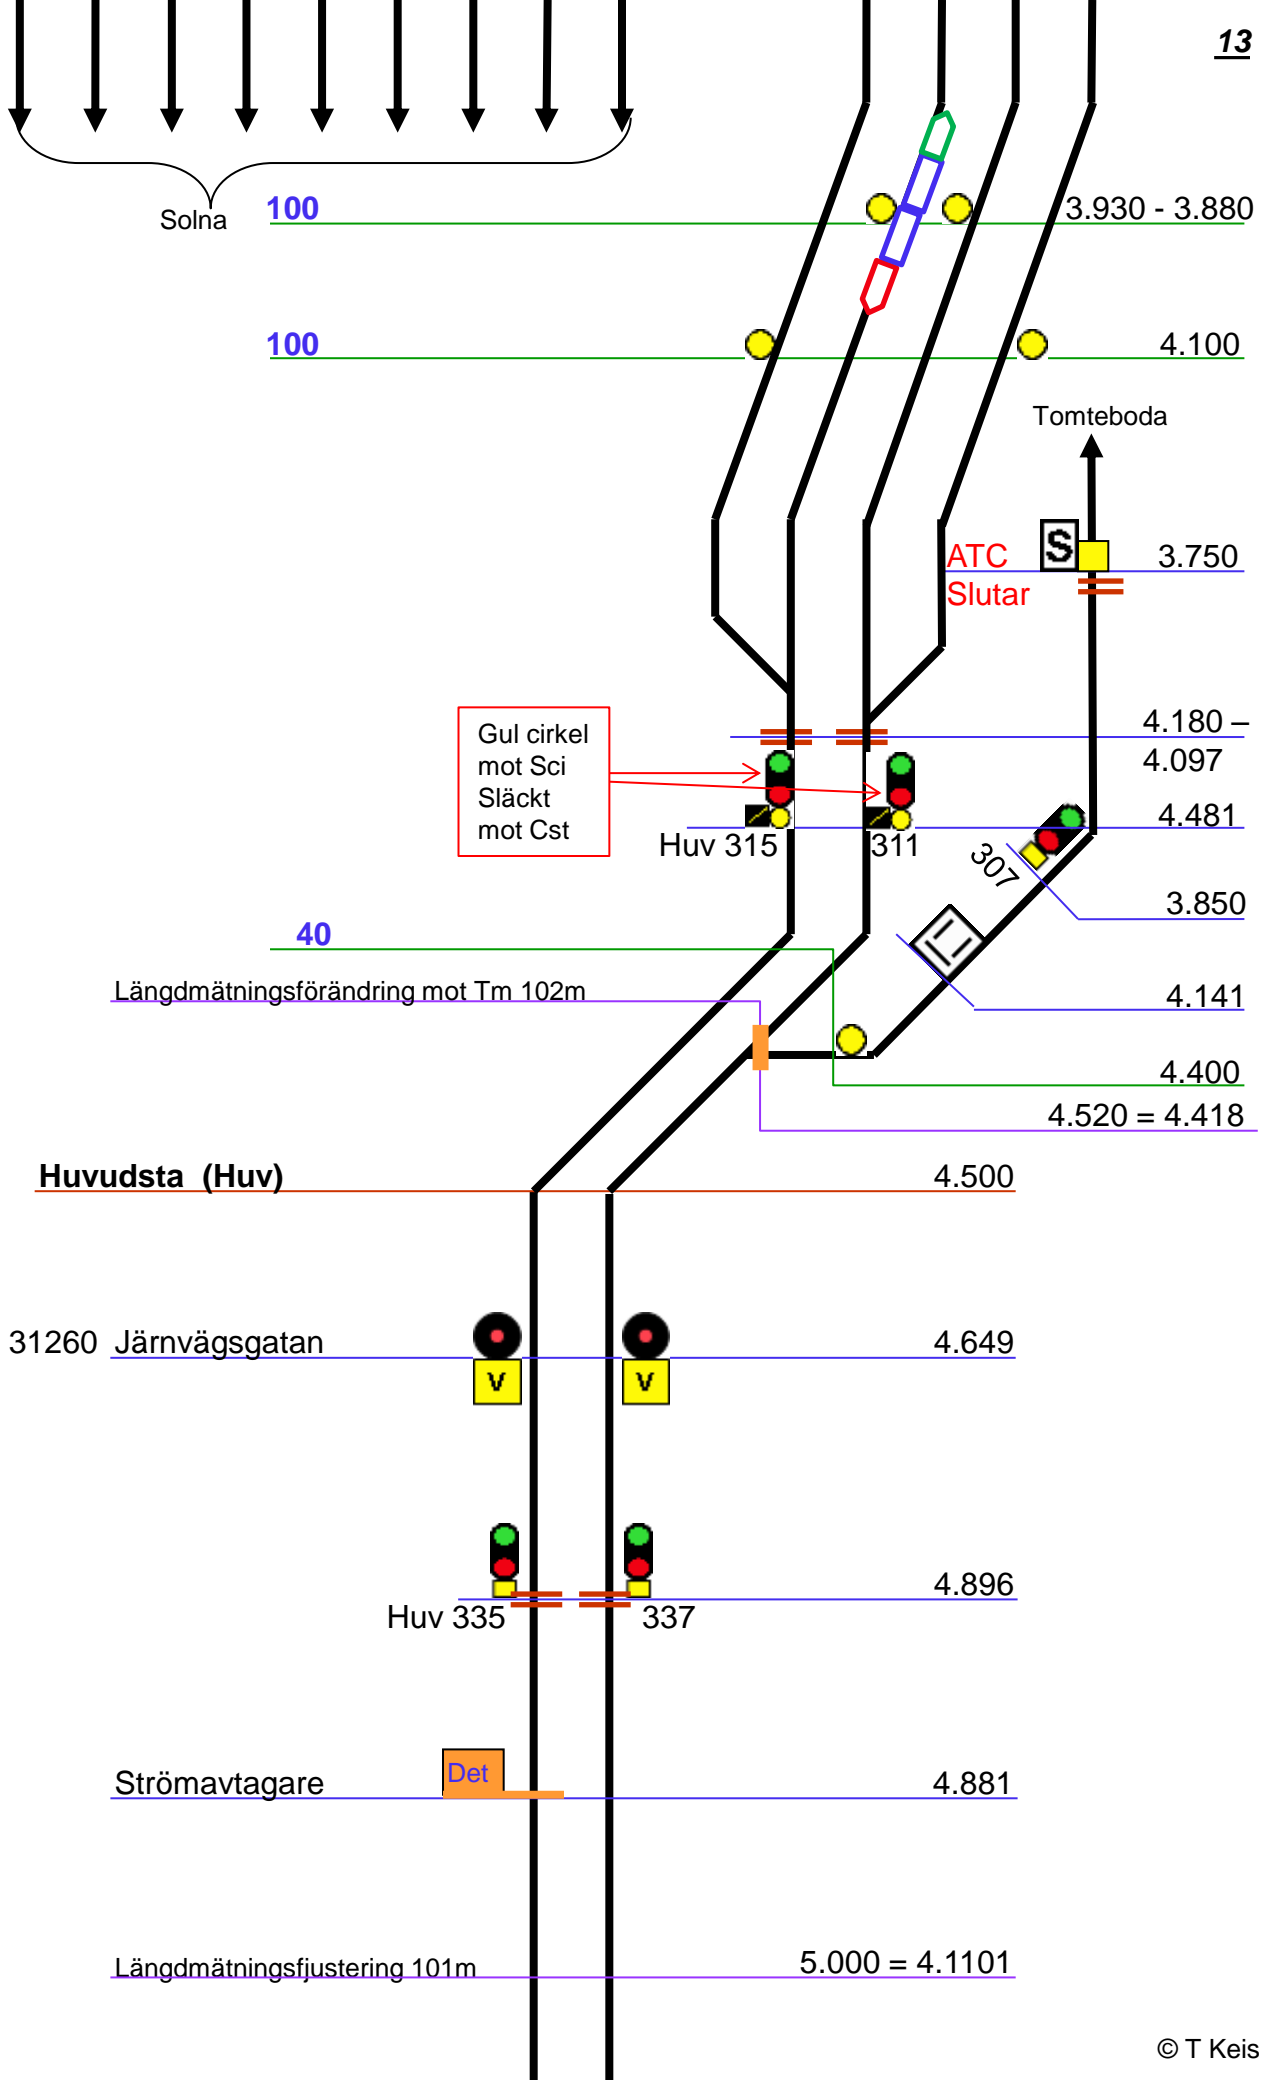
13

Solna

100

3.930 - 3.880

100

4.100

Tomteboda

ATC
Slutar

S

3.750

4.180 –
4.097

Gul cirkel
mot Sci
Släckt
mot Cst

4.481

Huv 315

311

307

3.850

40

4.141

Längdmätningsförändring mot Tm 102m

4.400

4.520 = 4.418

Huvudsta (Huv)

4.500

31260 Järnvägsgatan

V

V

4.649

4.896

Huv 335

337

Strömavtagare

Det

4.881

Längdmätningsfjustering 101m

5.000 = 4.1101

© T Keis